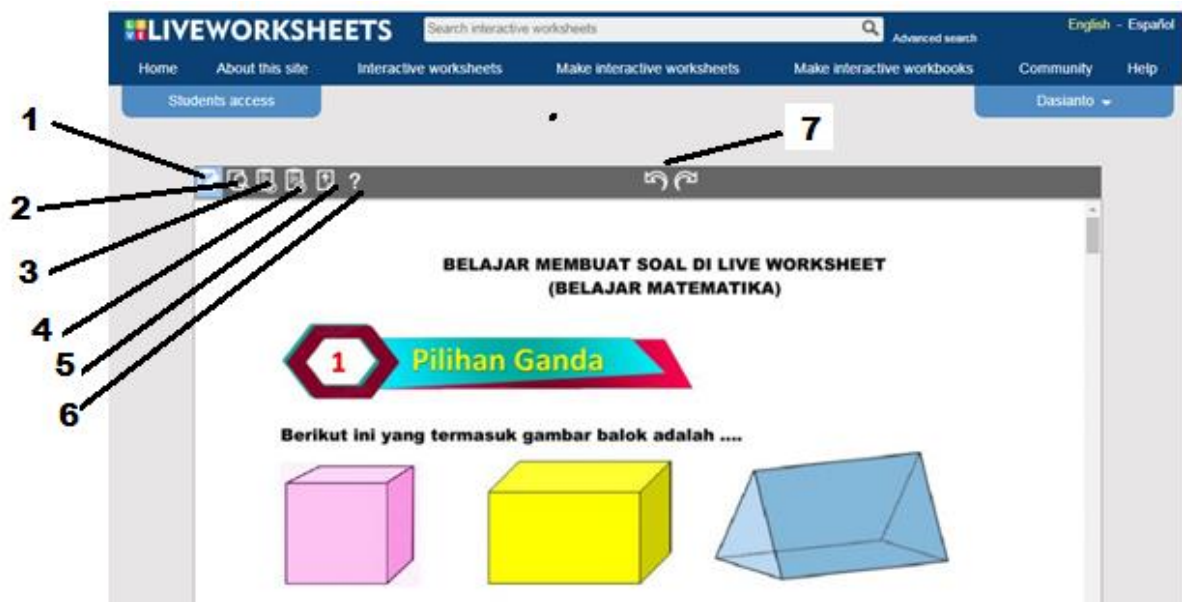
LIVEWORKSHEETS Search interactive worksheets Advanced search English - Español

Home About this site Interactive worksheets Make interactive worksheets Make interactive workbooks Community Help

Students access Dasianto

1
2
3
4
5
6
7

?

BELAJAR MEMBUAT SOAL DI LIVE WORKSHEET
(BELAJAR MATEMATIKA)

1 Pilihan Ganda

Berikut ini yang termasuk gambar balok adalah ....